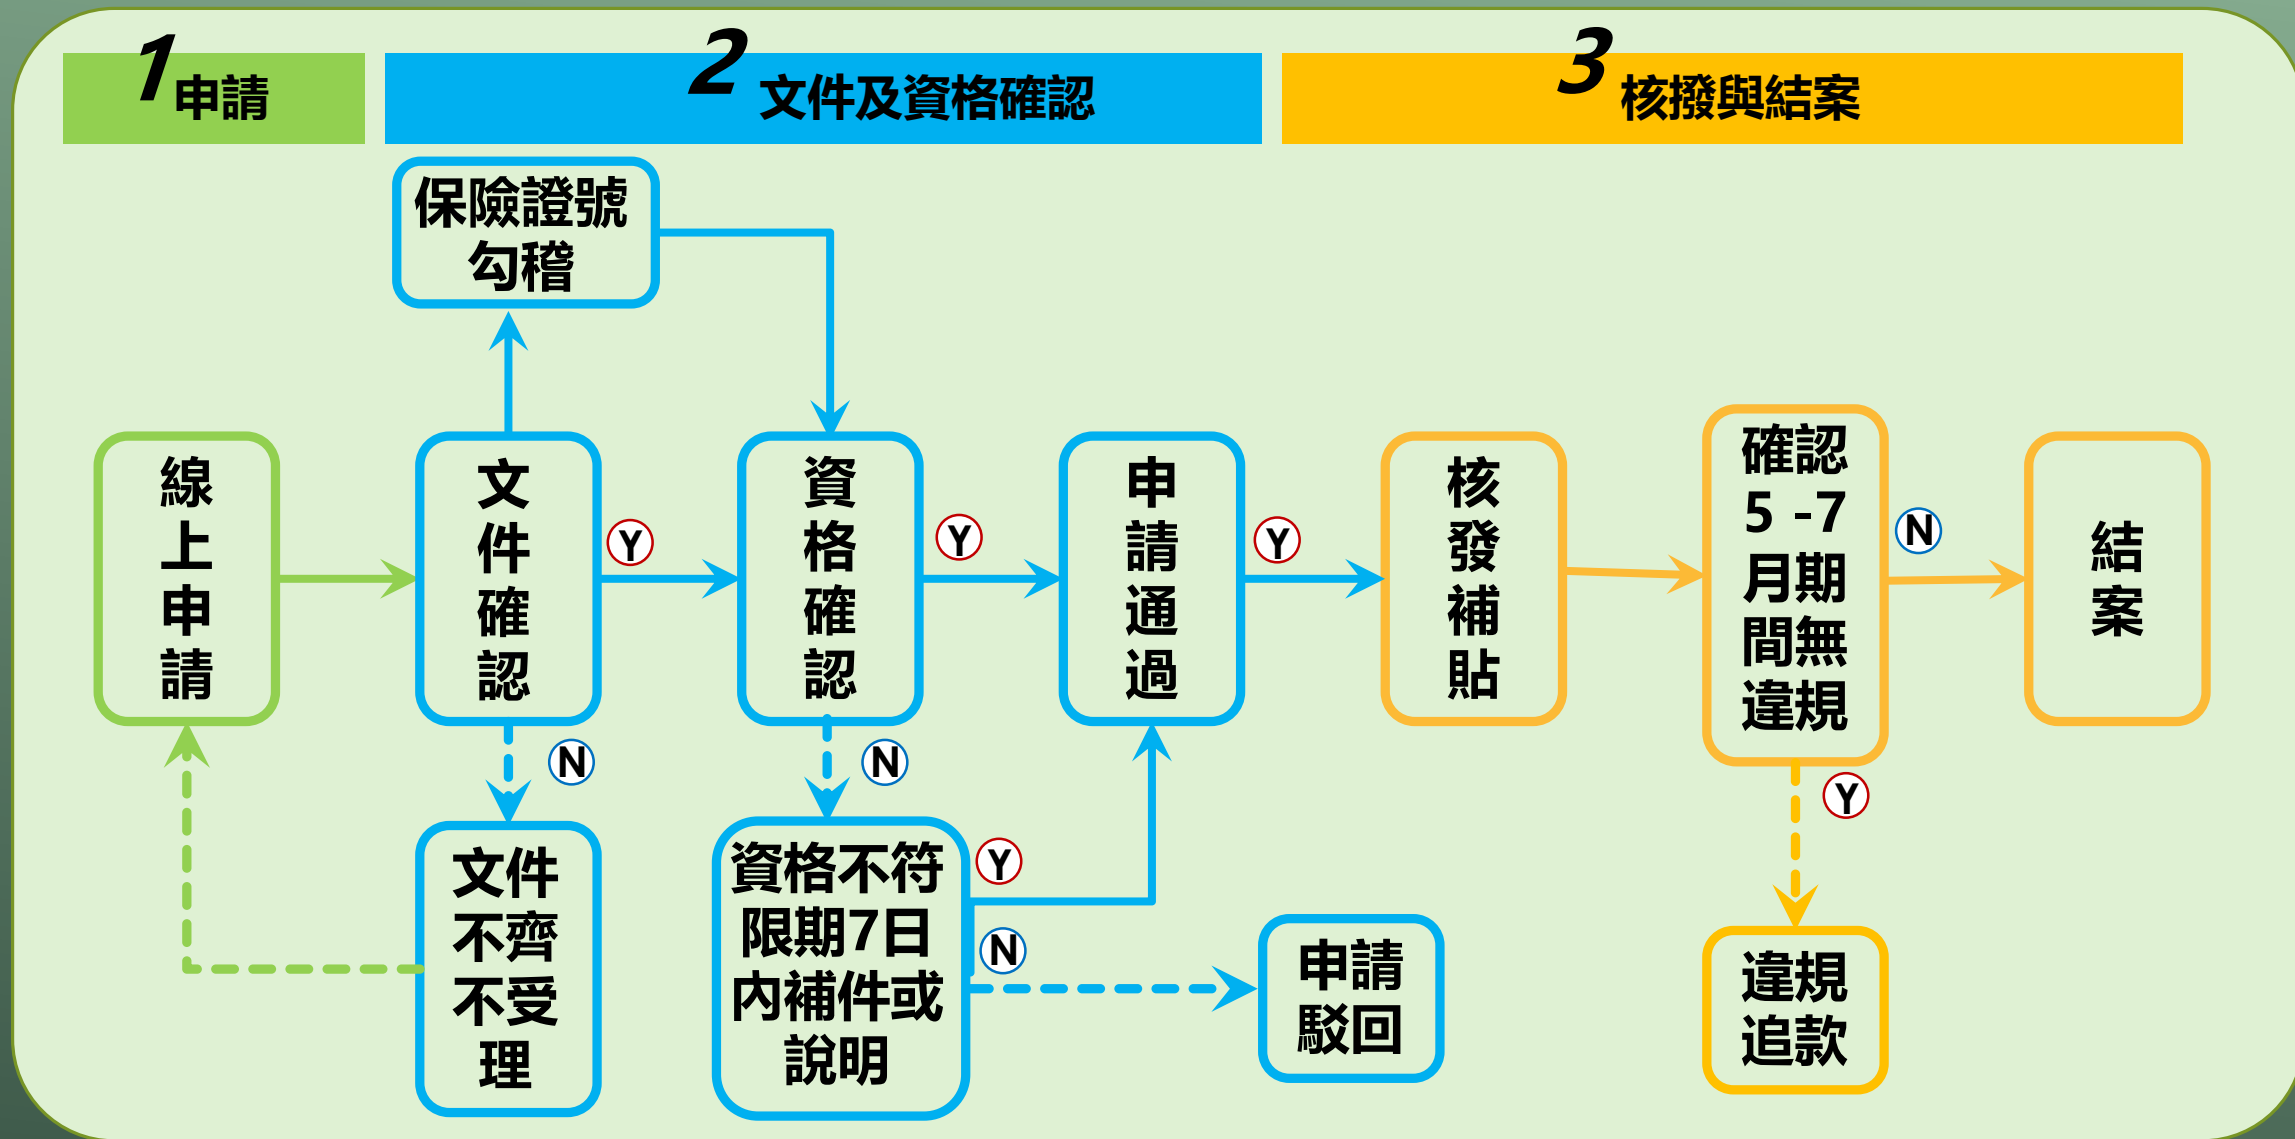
1 申請

2 文件及資格確認

3 核撥與結案

保險證號勾稽

線上申請

文件確認

Y

資格確認

Y

申請通過

Y

核發補貼

確認 5 -7 月期間無違規

N

結案

N

N

文件不齊不受理

資格不符限期7日內補件或說明

Y

N

申請駁回

Y

違規追款